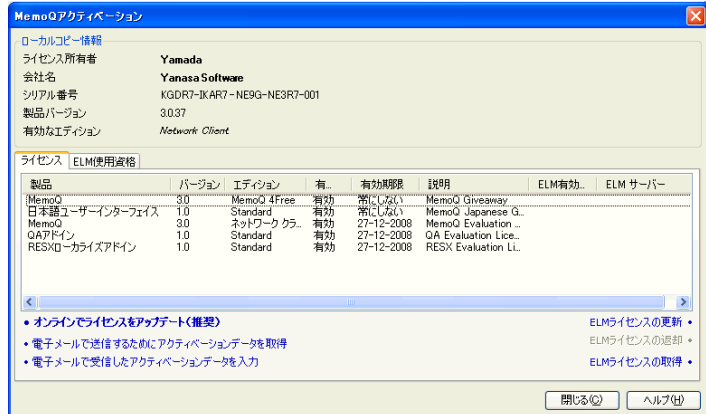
MemoQアクティベーション

ローカルコピー情報
ライセンス所有者 Yamada
会社名 Yanasa Software
シリアル番号 KGDR7-IKAR7-NE9G-NE3R7-001
製品バージョン 3.0.37
有効なエディション Network Client

ライセンス ELM使用資格

| 製品 | バージョン | エディション | 有... | 有効期限 | 説明 | ELM有効... | ELM サーバー |
|---|---|---|---|---|---|---|---|
| MemoQ | 3.0 | MemoQ 4Free | 有効 | 常にしない | MemoQ Giveaway | | |
| 日本語ユーザーインターフェイス | 1.0 | Standard | 有効 | 常にしない | MemoQ Japanese G... | | |
| MemoQ | 3.0 | ネットワーク クラ... | 有効 | 27-12-2008 | MemoQ Evaluation ... | | |
| QAアドイン | 1.0 | Standard | 有効 | 27-12-2008 | QA Evaluation Lice... | | |
| RESXローカライズアドイン | 1.0 | Standard | 有効 | 27-12-2008 | RESX Evaluation Li... | | |

• オンラインでライセンスをアップデート（推奨）
• 電子メールで送信するためにアクティベーションデータを取得
• 電子メールで受信したアクティベーションデータを入力

ELMライセンスの更新 •
ELMライセンスの返却 •
ELMライセンスの取得 •

閉じる(C) ヘルプ(H)